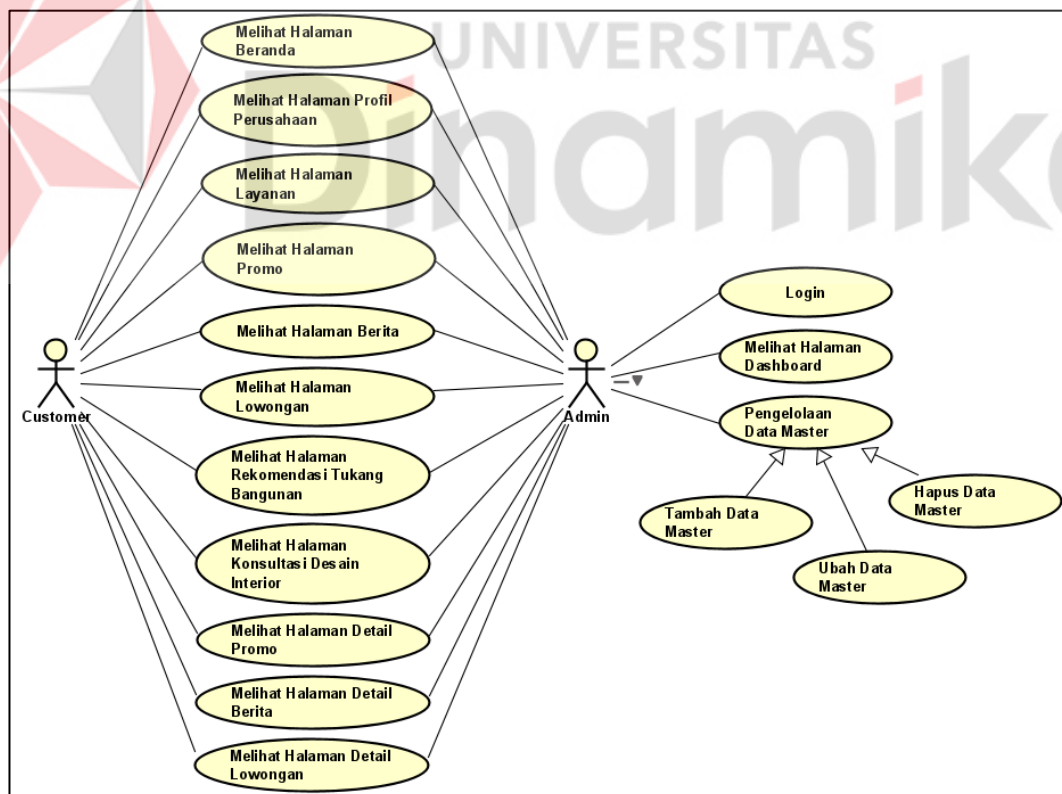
UNIVERSITAS

Dinamika

Melihat Halaman Beranda

Melihat Halaman Profil Perusahaan

Melihat Halaman Layanan

Melihat Halaman Promo

Melihat Halaman Berita

Melihat Halaman Lowongan

Melihat Halaman Rekomendasi Tukang Bangunan

Melihat Halaman Konsultasi Desain Interior

Melihat Halaman Detail Promo

Melihat Halaman Detail Berita

Melihat Halaman Detail Lowongan

Customer

Admin

Login

Melihat Halaman Dashboard

Pengelolaan Data Master

Tambah Data Master

Ubah Data Master

Hapus Data Master